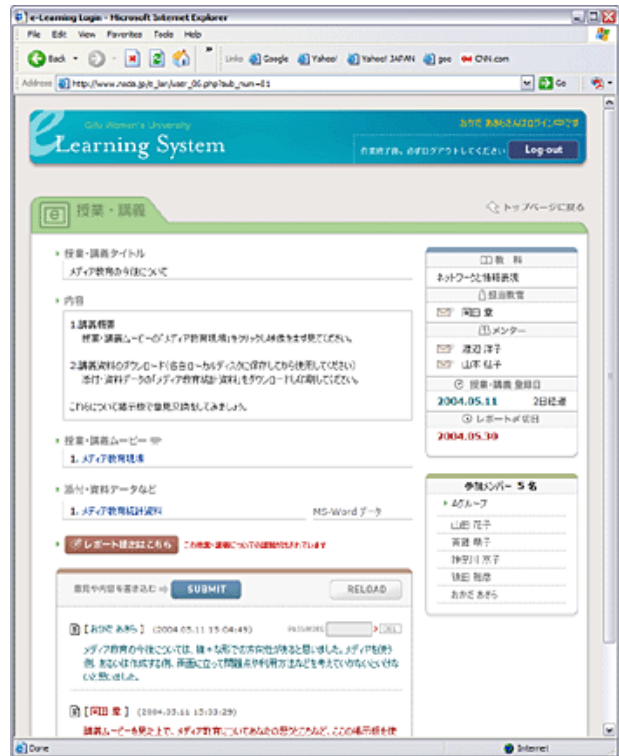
e-Learning Login - Microsoft Internet Explorer

File Edit View Favorites Tools Help

Back Links Google Yahoo! Yahoo! JAPAN goo CNN.com

Address http://www.nada.gs/e_lan/user_06.php?sub_num=81 Go

Gifu Women's University
Learning System

おかだ あきらさんがログイン中です
作業終了後、必ずログアウトしてください Log-out

授業・講義

トップページに戻る

授業・講義タイトル
メディア教育の今後について

内容
1.講義概要
授業・講義ムービーの「メディア教育現場」をクリックし映像をまず見てください。

2.講義資料のダウンロード(各自ローカルディスクに保存してから使用してください)
添付・資料データの「メディア教育統計資料」をダウンロードし印刷してください。

これらについて掲示板で意見交換をしてみましょう。

授業・講義ムービー
1. メディア教育現場

添付・資料データなど
1. メディア教育統計資料 MS-Word データ

レポート提出はこちら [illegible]

意見や内容を書き込む SUBMIT RELOAD

【おかだ あきら】 (2004.05.11 15:04:49) PASSWORD DEL
メディア教育の今後については、様々な形での方向性があると思いました。メディアを使う側、あるいは作成する側、両面に立って問題点や利用方法などを考えていかないといけないと感じました。

【岡田 章】 (2004.05.11 15:33:29)
講義ムービーを見た上で、メディア教育についてあなたの思うことなど、この掲示板を使

教科
ネットワークと情報表現
担当教官
岡田 章
メンター
渡辺 洋子
山本 佳子
授業・講義 登録日
2004.05.11 2日経過
レポート〆切日
2004.05.30

参加メンバー 5名
Aグループ
山田 花子
斎藤 順子
神奈川 京子
浜田 雅彦
おかだ あきら

Done Internet